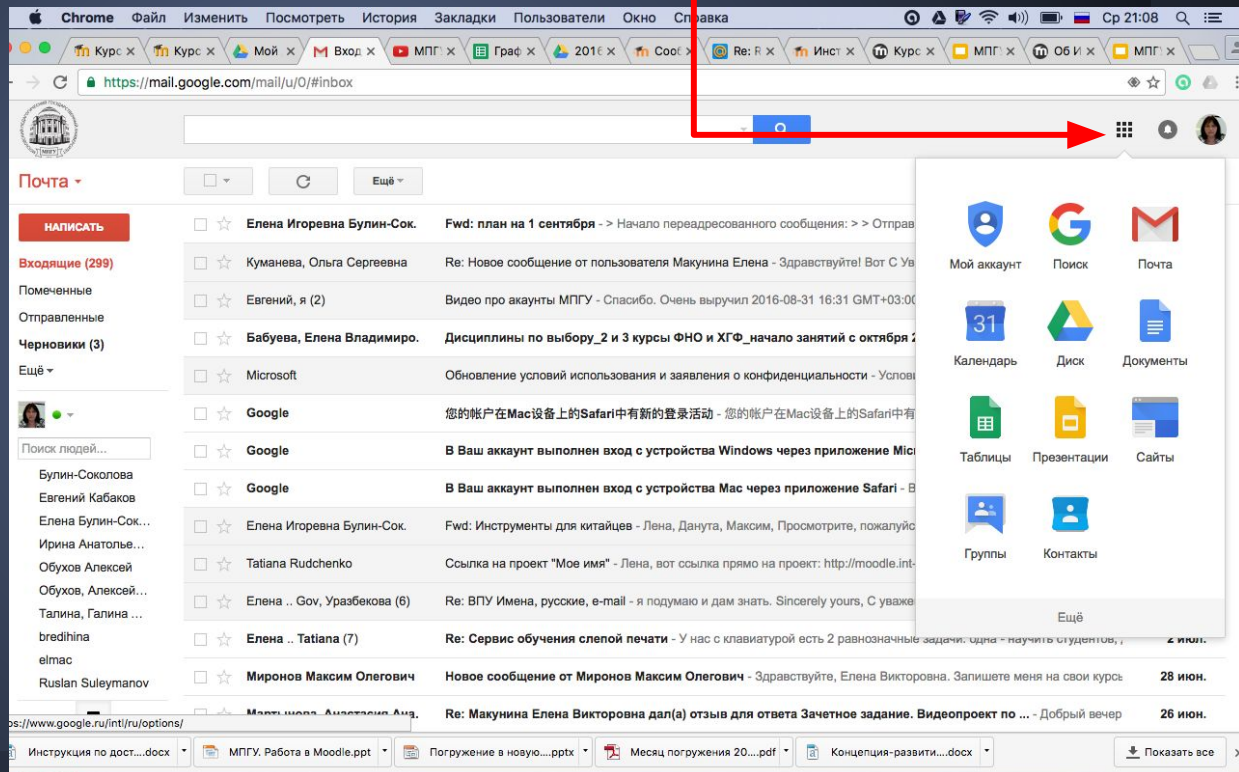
Chrome Файл Изменить Посмотреть История Закладки Пользователи Окно Справка

Ср 21:08

Курс × Курс × Мой × Вход × МПГУ × Граф × 2016 × Сооб × Re: R × Инст × Курс × МПГУ × Об И × МПГУ ×

https://mail.google.com/mail/u/0/#inbox

Почта

Ещё

НАПИСАТЬ

Входящие (299)
Помеченные
Отправленные
Черновики (3)
Ещё

Поиск людей...

Булин-Соколова
Евгений Кабаков
Елена Булин-Сок...
Ирина Анатолье...
Обухов Алексей
Обухов, Алексей...
Талина, Галина ...
bredihina
elmac
Ruslan Suleymanov

| | | |
|---|---|---|
| Елена Игоревна Булин-Сок. | Fwd: план на 1 сентября - > Начало переадресованного сообщения: > > Отправ | |
| Куманева, Ольга Сергеевна | Re: Новое сообщение от пользователя Макунина Елена - Здравствуйте! Вот С Ув | |
| Евгений, я (2) | Видео про акаунты МПГУ - Спасибо. Очень выручил 2016-08-31 16:31 GMT+03:00 | |
| Бабуева, Елена Владимиро. | Дисциплины по выбору_2 и 3 курсы ФНО и ХГФ_начало занятий с октября 2 | |
| Microsoft | Обновление условий использования и заявления о конфиденциальности - Услови | |
| Google | 您的帐户在Mac设备上的Safari中有新的登录活动 - 您的帐户在Mac设备上的Safari中有 | |
| Google | В Ваш аккаунт выполнен вход с устройства Windows через приложение Micr | |
| Google | В Ваш аккаунт выполнен вход с устройства Mac через приложение Safari - В | |
| Елена Игоревна Булин-Сок. | Fwd: Инструменты для китайцев - Лена, Данута, Максим, Просмотрите, пожалуйс | |
| Tatiana Rudchenko | Ссылка на проект "Мое имя" - Лена, вот ссылка прямо на проект: http://moodle.int- | |
| Елена .. Gov, Уразбекова (6) | Re: ВПУ Имена, русские, e-mail - я подумаю и дам знать. Sincerely yours, С уважен | |
| Елена .. Tatiana (7) | Re: Сервис обучения слепой печати - У нас с клавиатурой есть 2 равнозначные задачи: одна - научить студентов, | 2 июл. |
| Миронов Максим Олегович | Новое сообщение от Миронов Максим Олегович - Здравствуйте, Елена Викторовна. Запишете меня на свои курсы | 28 июн. |
| Мартынова Анастасия Ана. | Re: Макунина Елена Викторовна дал(а) отзыв для ответа Зачетное задание. Видеопроект по ... - Добрый вечер | 26 июн. |

Мой аккаунт
Поиск
Почта
Календарь
Диск
Документы
Таблицы
Презентации
Сайты
Группы
Контакты
Ещё

s://www.google.ru/intl/ru/options/

Инструкция по дост....docx
МПГУ. Работа в Moodle.ppt
Погружение в новую....pptx
Месяц погружения 20....pdf
Концепция-развити....docx
Показать все